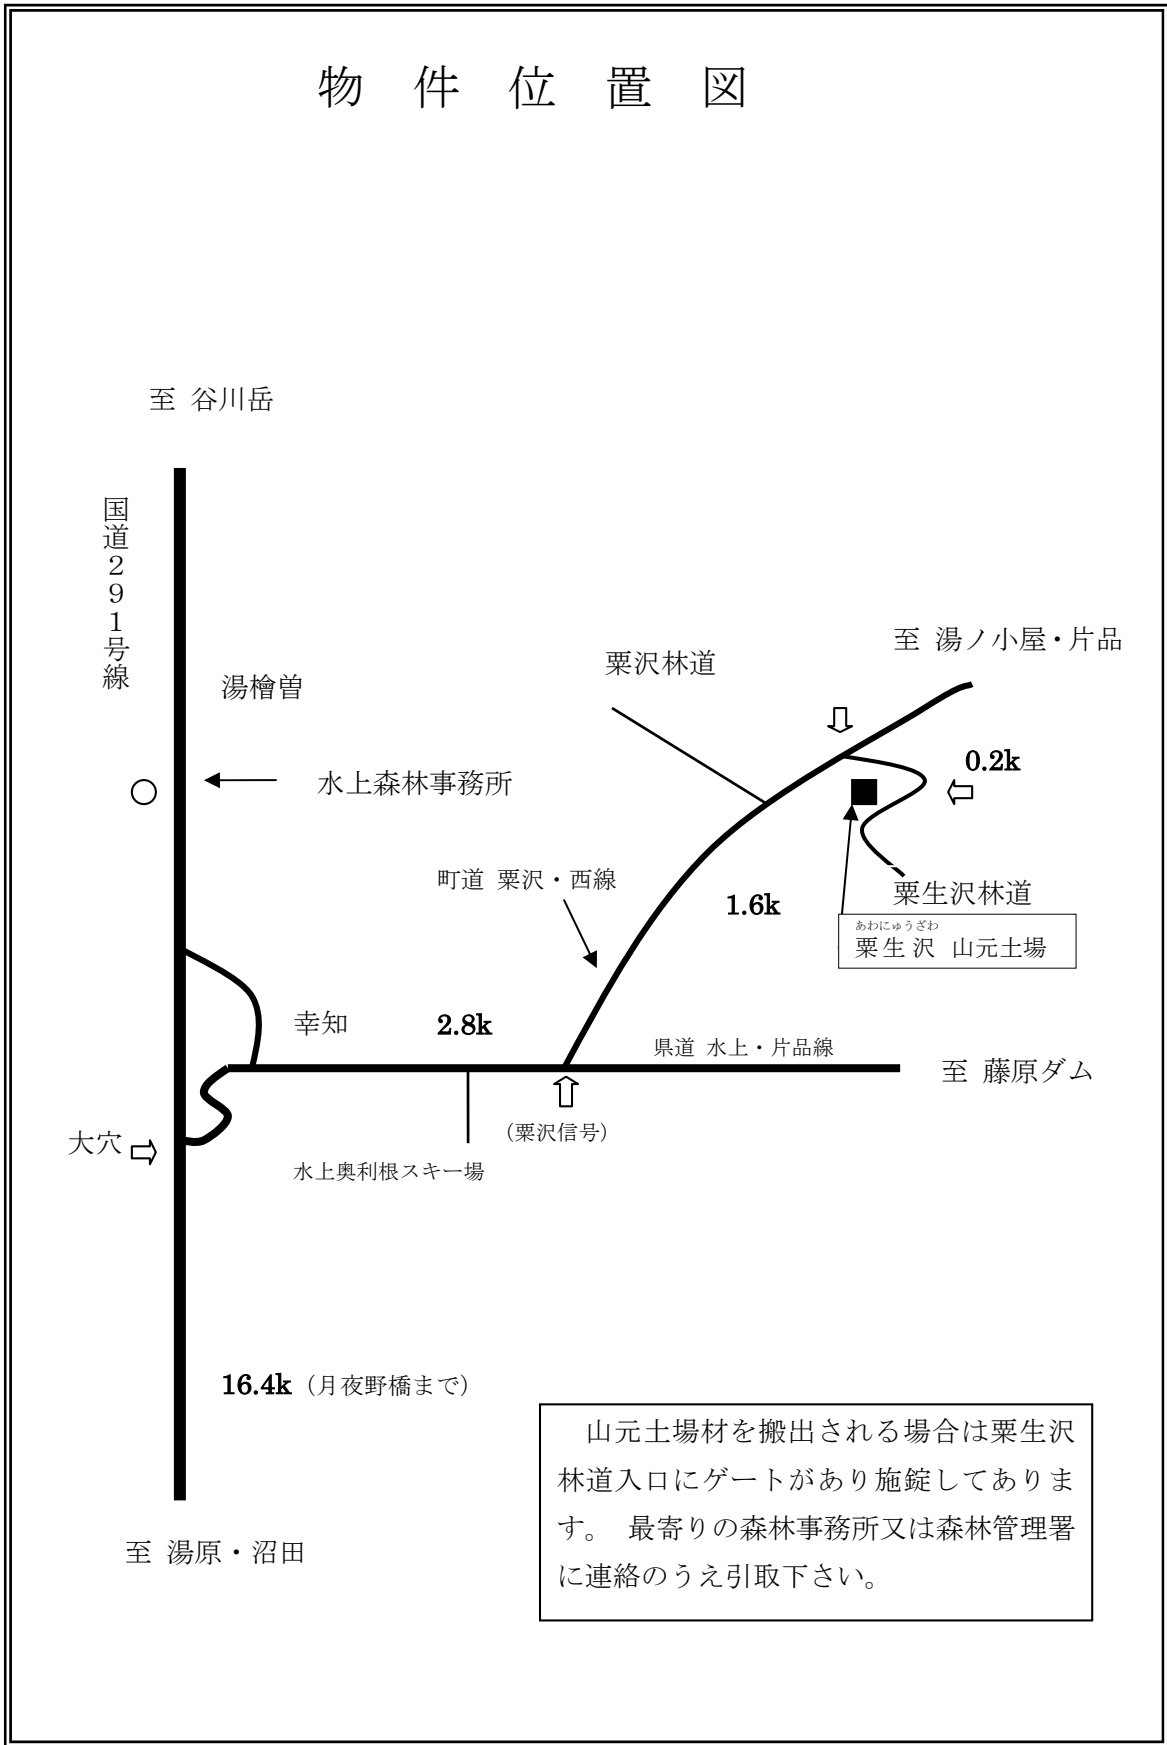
物 件 位 置 図

至 谷川岳

国道291号線

湯檜曽

水上森林事務所

栗沢林道

至 湯ノ小屋・片品

0.2k

栗生沢林道

あわにゅうざわ
栗生沢 山元土場

町道 栗沢・西線

1.6k

幸知

2.8k

県道 水上・片品線

至 藤原ダム

大穴

(栗沢信号)

水上奥利根スキー場

16.4k(月夜野橋まで)

至 湯原・沼田

山元土場材を搬出される場合は栗生沢林道入口にゲートがあり施錠してあります。 最寄りの森林事務所又は森林管理署に連絡のうえ引取下さい。